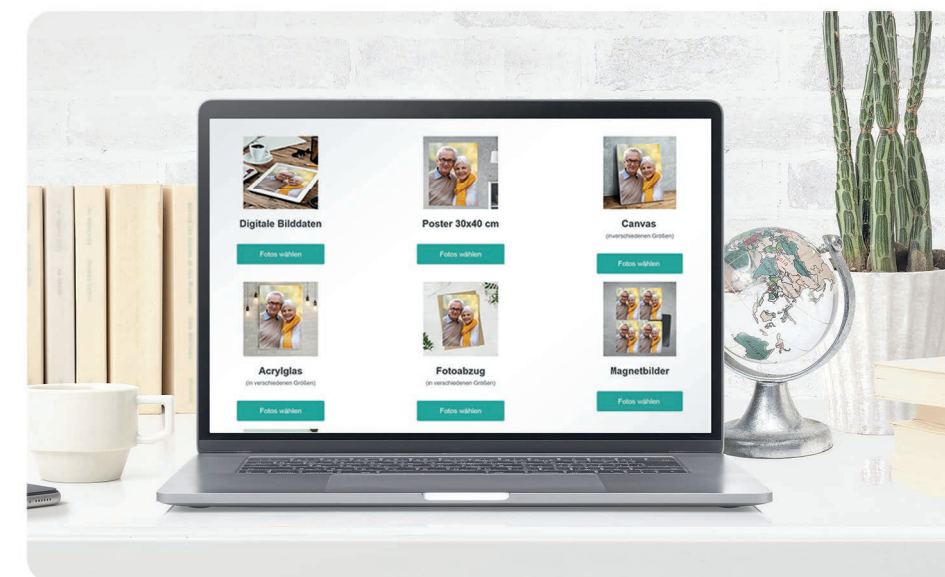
Digitale Bilddaten

Fotos wählen

Poster 30x40 cm

Fotos wählen

Canvas
(in verschiedenen Größen)

Fotos wählen

Acrylglas
(in verschiedenen Größen)

Fotos wählen

Fotoabzug
(in verschiedenen Größen)

Fotos wählen

Magnetbilder

Fotos wählen